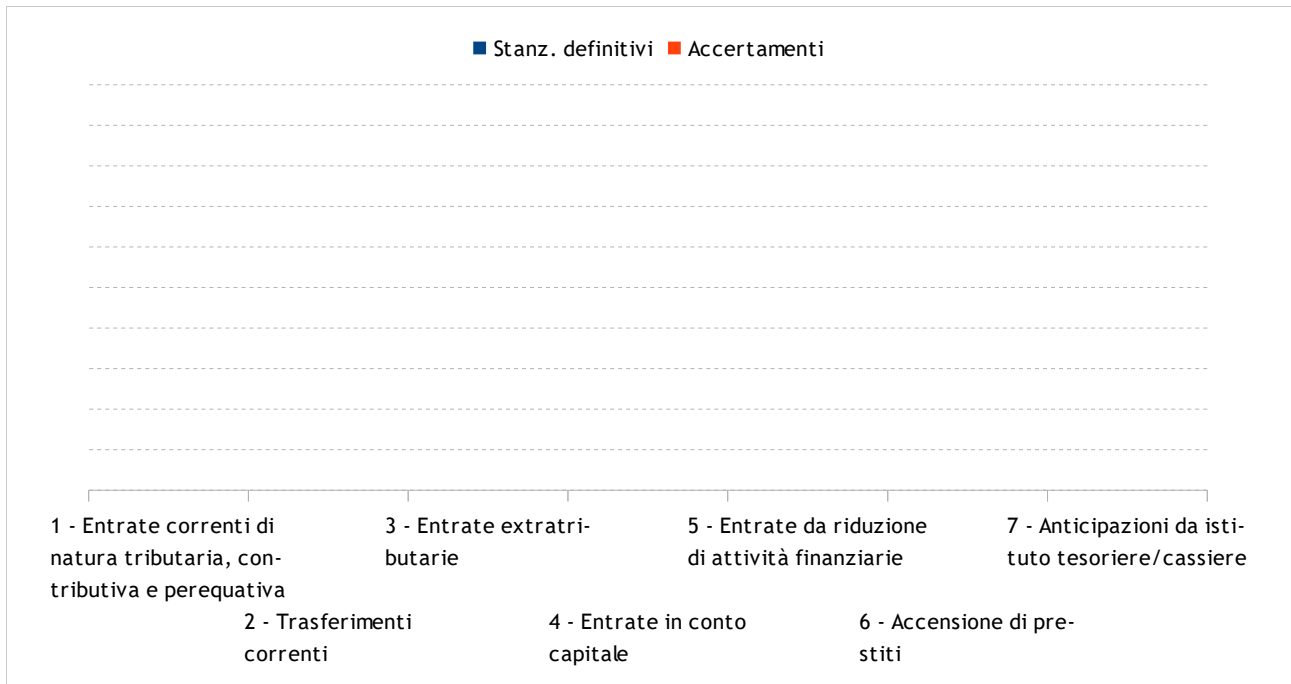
Stanz. definitivi Accertamenti

1 - Entrate correnti di natura tributaria, contributiva e perequativa

2 - Trasferimenti correnti

3 - Entrate extratributarie

4 - Entrate in conto capitale

5 - Entrate da riduzione di attività finanziarie

6 - Accensione di prestiti

7 - Anticipazioni da istituto tesoriere/cassiere